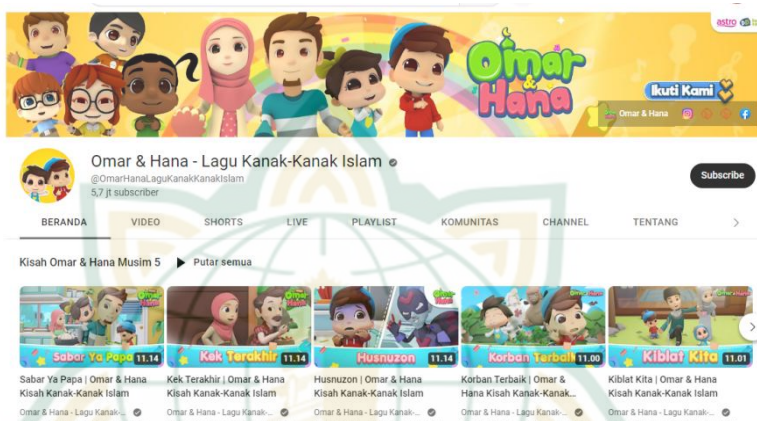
astro

Omar & Hana

Ikuti Kami

Omar & Hana

Omar & Hana - Lagu Kanak-Kanak Islam

@OmarHanaLaguKanakKanakIslam

5,7 jt subscriber

Subscribe

BERANDA VIDEO SHORTS LIVE PLAYLIST KOMUNITAS CHANNEL TENTANG

Kisah Omar & Hana Musim 5 Putar semua

Sabar Ya Papa 11.14

Sabar Ya Papa | Omar & Hana Kisah Kanak-Kanak Islam

Omar & Hana - Lagu Kanak-...

Kek Terakhir 11.14

Kek Terakhir | Omar & Hana Kisah Kanak-Kanak Islam

Omar & Hana - Lagu Kanak-...

Husnuzon 11.14

Husnuzon | Omar & Hana Kisah Kanak-Kanak Islam

Omar & Hana - Lagu Kanak-...

Korban Terbaik 11.00

Korban Terbaik | Omar & Hana Kisah Kanak-Kanak...

Omar & Hana - Lagu Kanak-...

Kiblat Kita 11.01

Kiblat Kita | Omar & Hana Kisah Kanak-Kanak Islam

Omar & Hana - Lagu Kanak-...